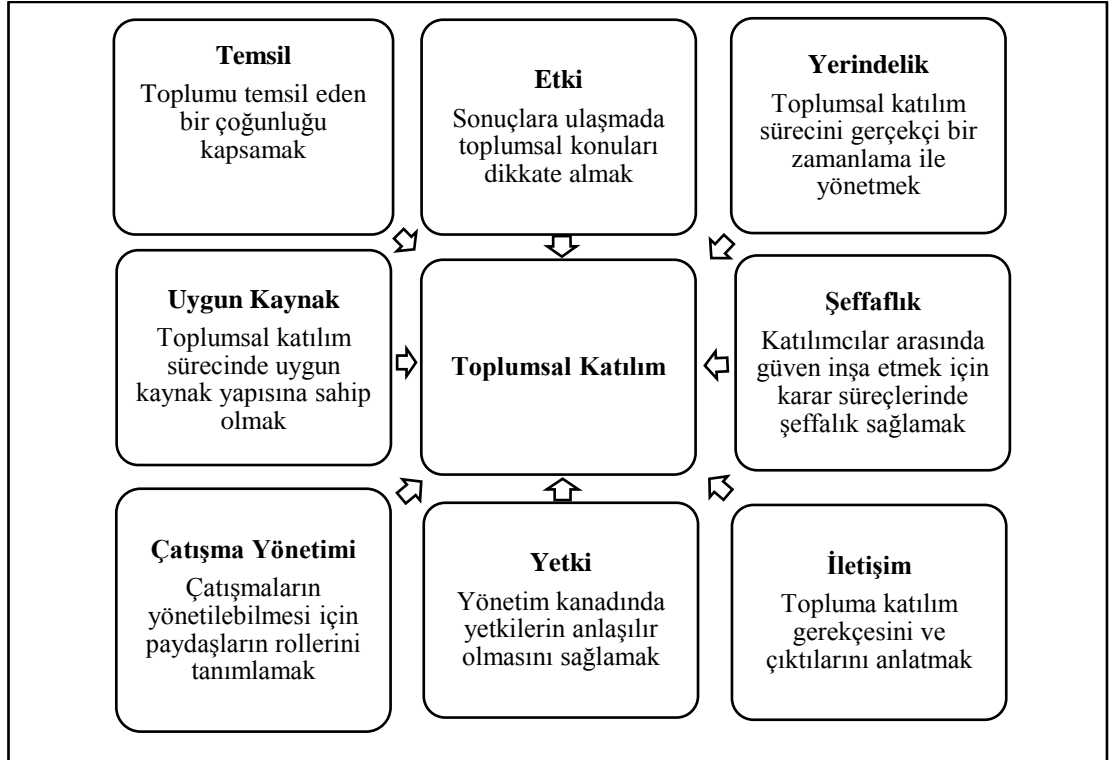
**Temsil**
Toplumu temsil eden bir çoğunluğu kapsamak

**Etki**
Sonuçlara ulaşmada toplumsal konuları dikkate almak

**Yerindelik**
Toplumsal katılım sürecini gerçekçi bir zamanlama ile yönetmek

**Uygun Kaynak**
Toplumsal katılım sürecinde uygun kaynak yapısına sahip olmak

**Toplumsal Katılım**

**Şeffaflık**
Katılımcılar arasında güven inşa etmek için karar süreçlerinde şeffalık sağlamak

**Çatışma Yönetimi**
Çatışmaların yönetilebilmesi için paydaşların rollerini tanımlamak

**Yetki**
Yönetim kanadında yetkilerin anlaşılır olmasını sağlamak

**İletişim**
Topluma katılım gerekçesini ve çıktılarını anlatmak